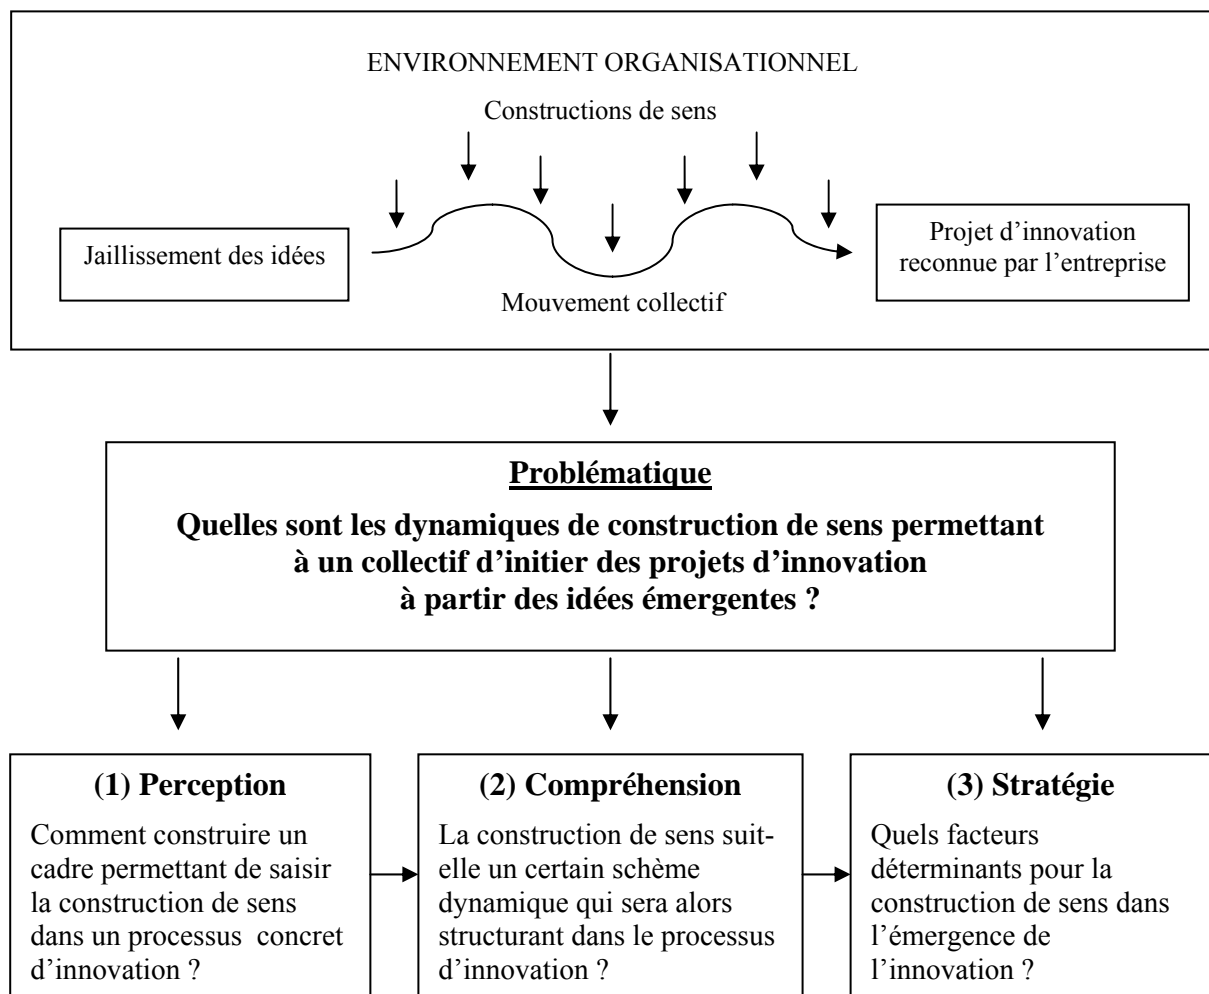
ENVIRONNEMENT ORGANISATIONNEL

Constructions de sens

Jaillissement des idées

Projet d'innovation reconnue par l'entreprise

Mouvement collectif

**Problématique**

**Quelles sont les dynamiques de construction de sens permettant à un collectif d'initier des projets d'innovation à partir des idées émergentes ?**

**(1) Perception**

Comment construire un cadre permettant de saisir la construction de sens dans un processus concret d'innovation ?

**(2) Compréhension**

La construction de sens suit-elle un certain schème dynamique qui sera alors structurant dans le processus d'innovation ?

**(3) Stratégie**

Quels facteurs déterminants pour la construction de sens dans l'émergence de l'innovation ?